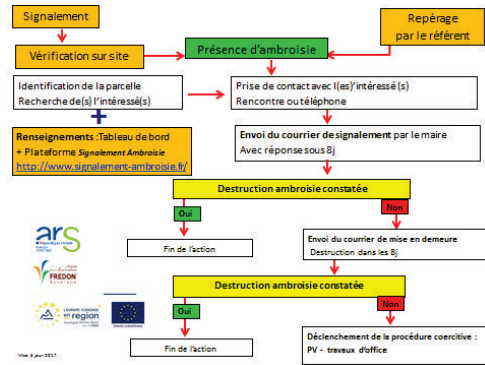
Signalement

Repérage par le référent

Vérification sur site

Présence d'ambroisie

Identification de la parcelle
Recherche de(s) l'intéressé(s)

Prise de contact avec l(es)'intéressé(s)
Rencontre ou téléphone

+

Renseignements : Tableau de bord
+ Plateforme Signalement Ambroisie
http://www.signalement-ambroisie.fr/

Envoi du courrier de signalement par le maire
Avec réponse sous 8j

Destruction ambroisie constatée

Oui

Non

Fin de l'action

Envoi du courrier de mise en demeure
Destruction dans les 8j

ars

FREDON

en region

Destruction ambroisie constatée

Oui

Non

Fin de l'action

Déclenchement de la procédure coercitive :
PV - travaux d'office

Mise à jour 2017